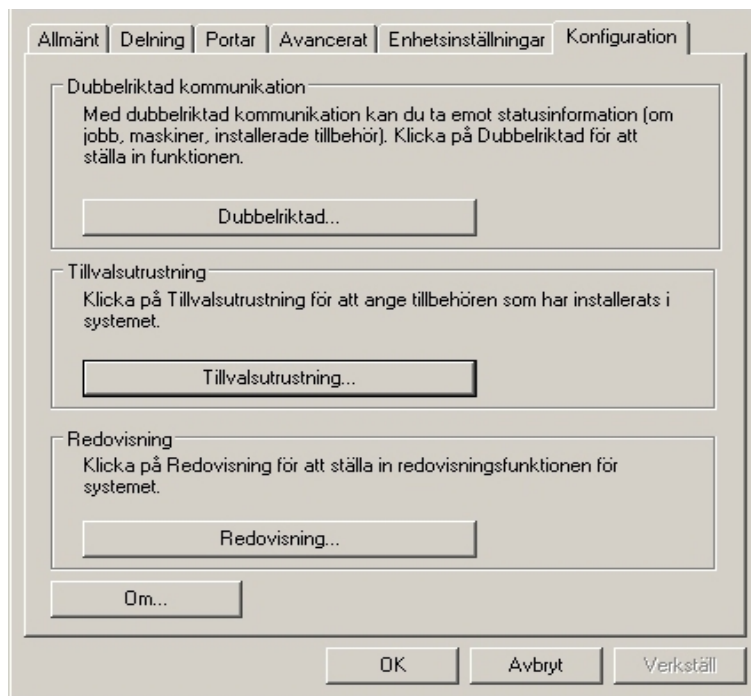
Allmänt | Delning | Portar | Avancerat | Enhetsinställningar | Konfiguration

Dubbelriktad kommunikation

Med dubbelriktad kommunikation kan du ta emot statusinformation (om jobb, maskiner, installerade tillbehör). Klicka på Dubbelriktad för att ställa in funktionen.

Dubbelriktad...

Tillvalsutrustning

Klicka på Tillvalsutrustning för att ange tillbehören som har installerats i systemet.

Tillvalsutrustning...

Redovisning

Klicka på Redovisning för att ställa in redovisningsfunktionen för systemet.

Redovisning...

Om...

OK | Avbryt | Verkställ